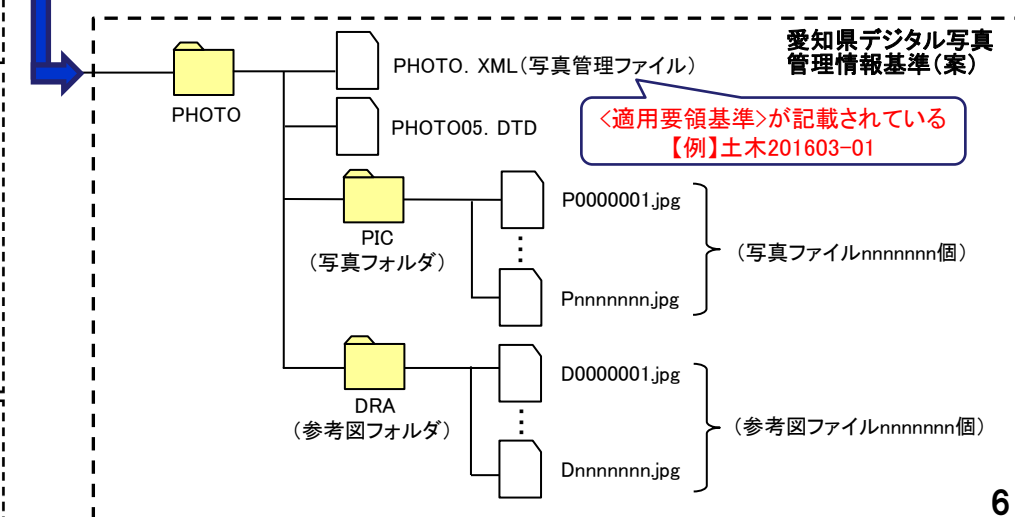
愛知県デジタル写真管理情報基準(案)

PHOTO

PHOTO. XML(写真管理ファイル)

PHOTO05. DTD

<適用要領基準>が記載されている
【例】土木201603-01

PIC
(写真フォルダ)

P0000001.jpg
:
Pnnnnnnn.jpg

(写真ファイルnnnnnnn個)

DRA
(参考図フォルダ)

D0000001.jpg
:
Dnnnnnnn.jpg

(参考図ファイルnnnnnnn個)

6